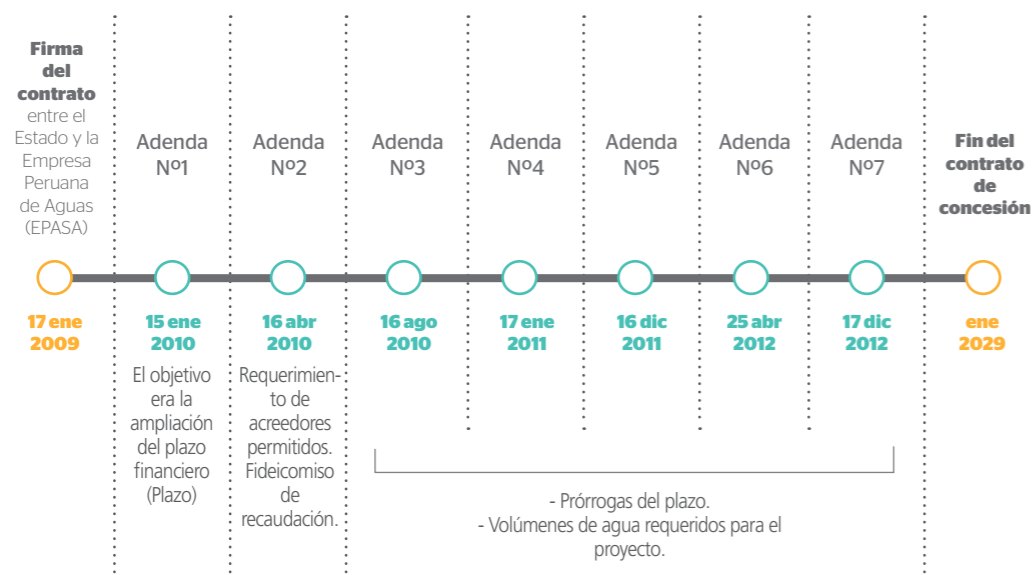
Firma del contrato entre el Estado y la Empresa Peruana de Aguas (EPASA)

Adenda Nº1

Adenda Nº2

Adenda Nº3

Adenda Nº4

Adenda Nº5

Adenda Nº6

Adenda Nº7

Fin del contrato de concesión

17 ene 2009

15 ene 2010

16 abr 2010

16 ago 2010

17 ene 2011

16 dic 2011

25 abr 2012

17 dic 2012

ene 2029

El objetivo era la ampliación del plazo financiero (Plazo)

Requerimiento de acreedores permitidos. Fideicomiso de recaudación.

- Prórrogas del plazo.
- Volúmenes de agua requeridos para el proyecto.